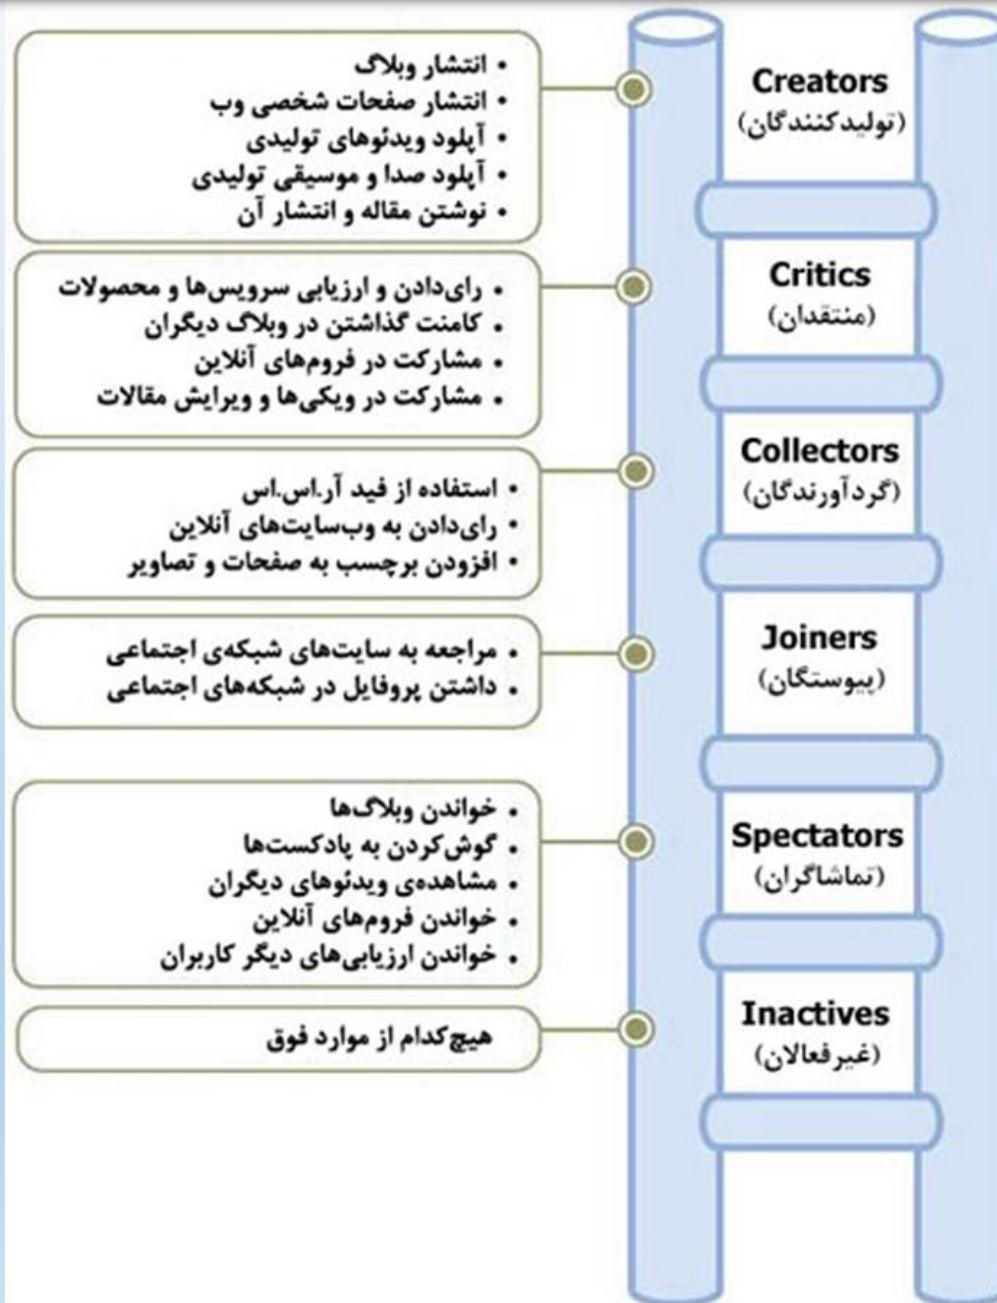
Creators
(تولیدکنندگان)

• انتشار وبلاگ
• انتشار صفحات شخصی وب
• آپلود ویدئوهای تولیدی
• آپلود صدا و موسیقی تولیدی
• نوشتن مقاله و انتشار آن

Critics
(منتقدان)

• رای‌دادن و ارزیابی سرویس‌ها و محصولات
• کامنت گذاشتن در وبلاگ دیگران
• مشارکت در فروم‌های آنلاین
• مشارکت در ویکی‌ها و ویرایش مقالات

Collectors
(گردآورندگان)

• استفاده از فید آر.اس.اس
• رای‌دادن به وب‌سایت‌های آنلاین
• افزودن برچسب به صفحات و تصاویر

Joiners
(پیوستگان)

• مراجعه به سایت‌های شبکه‌ی اجتماعی
• داشتن پروفایل در شبکه‌های اجتماعی

Spectators
(تماشاگران)

• خواندن وبلاگ‌ها
• گوش‌کردن به پادکست‌ها
• مشاهده‌ی ویدئوهای دیگران
• خواندن فروم‌های آنلاین
• خواندن ارزیابی‌های دیگر کاربران

Inactives
(غیرفعالان)

هیچ‌کدام از موارد فوق